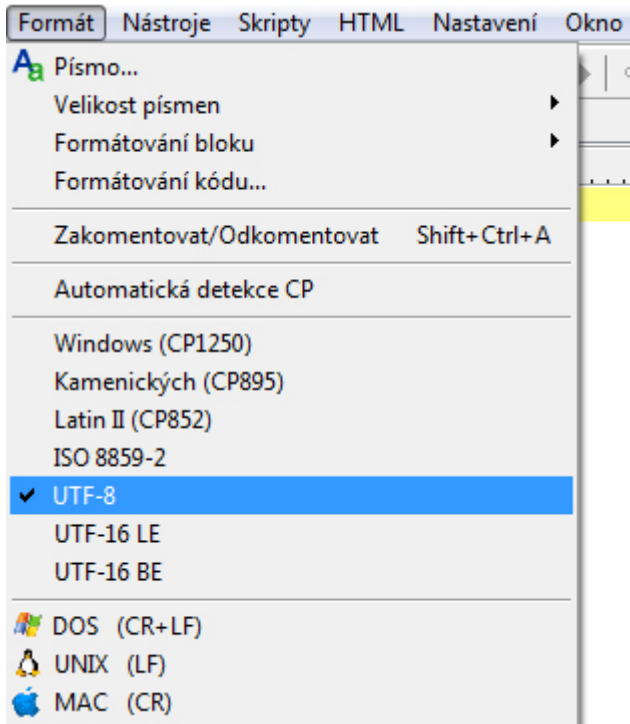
Formát Nástroje Skripty HTML Nastavení Okno

Písmo...
Velikost písmen
Formátování bloku
Formátování kódu...

Zakomentovat/Odkomentovat Shift+Ctrl+A

Automatická detekce CP

Windows (CP1250)
Kamenických (CP895)
Latin II (CP852)
ISO 8859-2
UTF-8
UTF-16 LE
UTF-16 BE

DOS (CR+LF)
UNIX (LF)
MAC (CR)